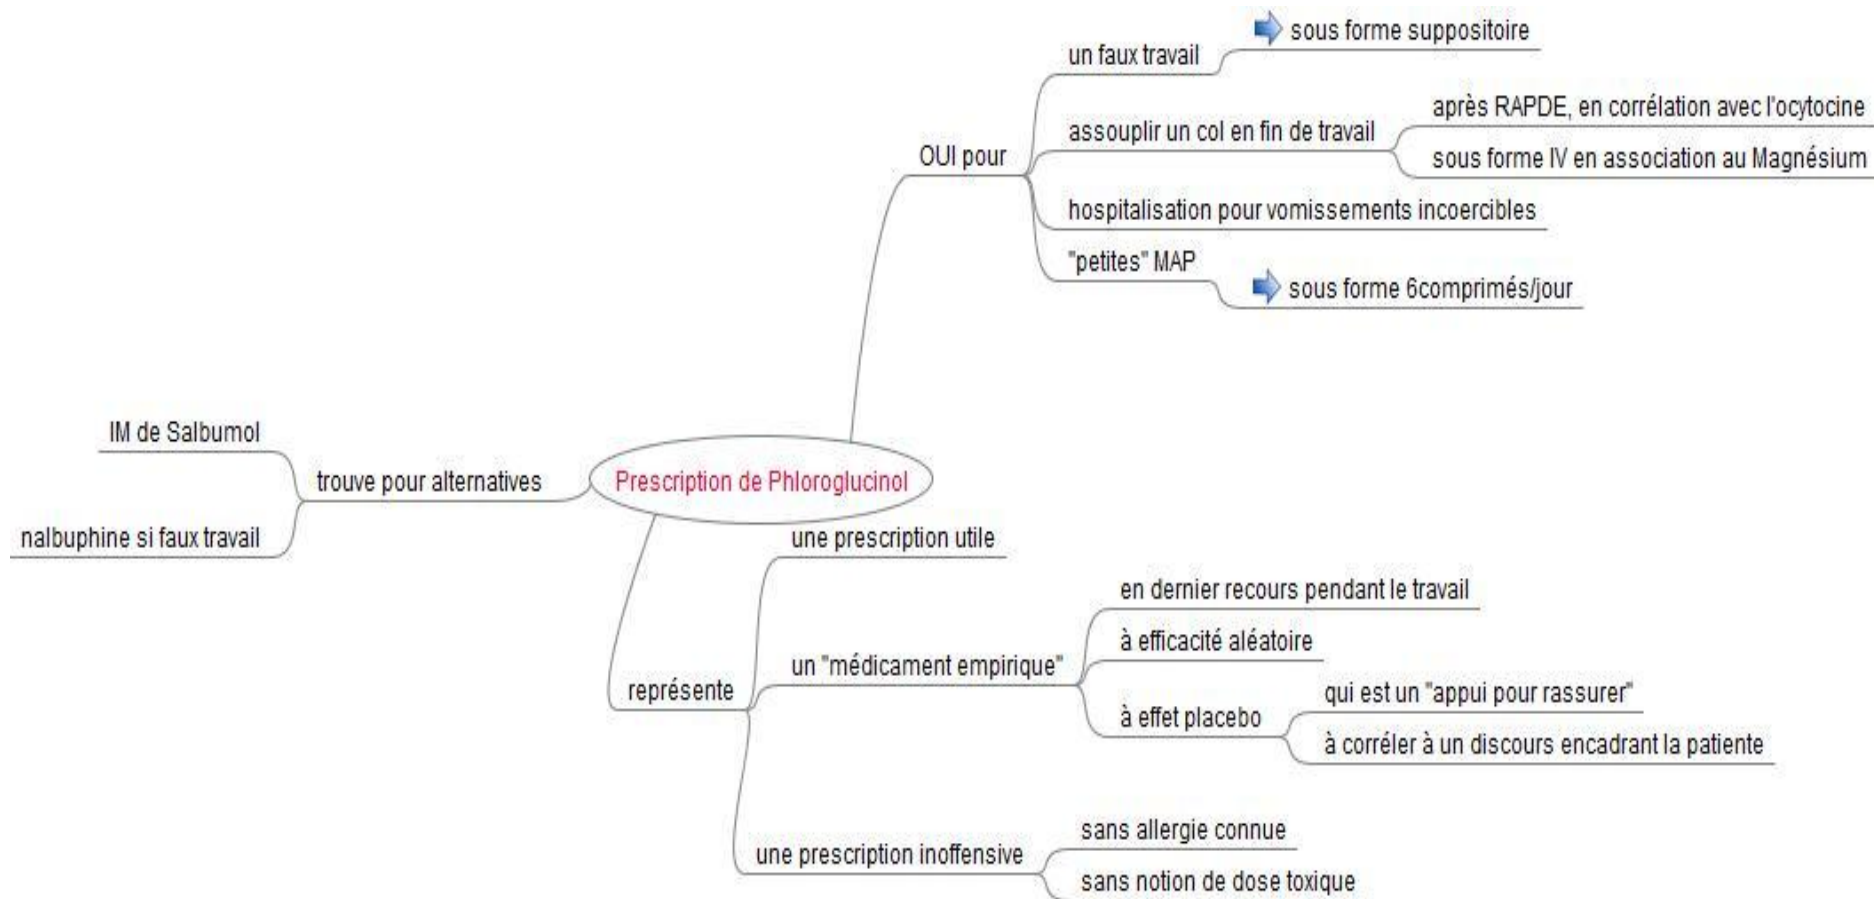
Prescription de Phloroglucinol

OUI pour

un faux travail

sous forme suppositoire

assouplir un col en fin de travail

après RAPDE, en corrélation avec l'ocytocine

sous forme IV en association au Magnésium

hospitalisation pour vomissements incoercibles

"petites" MAP

sous forme 6comprimés/jour

trouve pour alternatives

IM de Salbumol

nalbuphine si faux travail

représente

une prescription utile

un "médicament empirique"

en dernier recours pendant le travail

à efficacité aléatoire

à effet placebo

qui est un "appui pour rassurer"

à corréler à un discours encadrant la patiente

une prescription inoffensive

sans allergie connue

sans notion de dose toxique